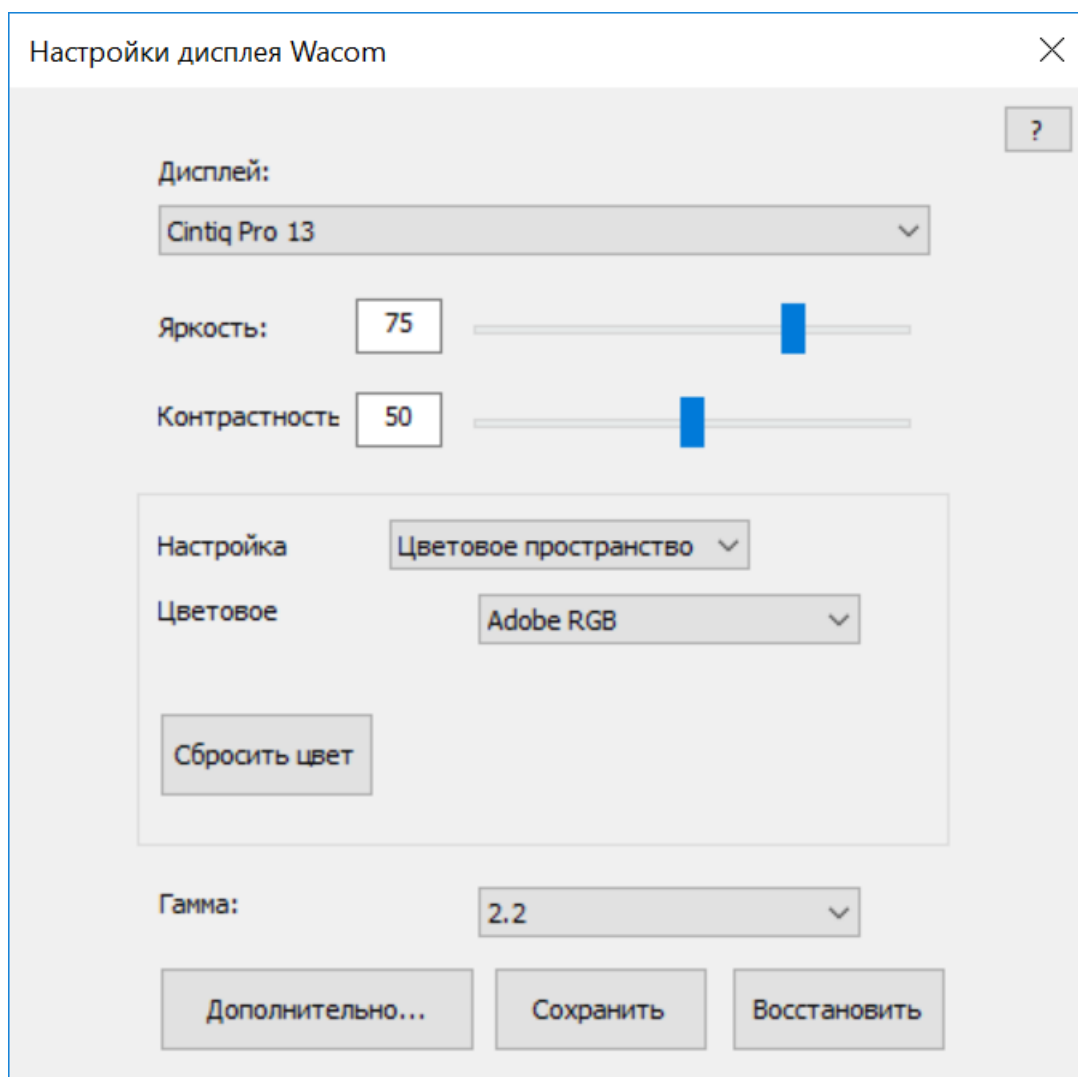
Настройки дисплея Wacom

?

Дисплей:

Cintiq Pro 13

Яркость: 75

Контрастность 50

Настройка Цветовое пространство

Цветовое Adobe RGB

Сбросить цвет

Гамма: 2.2

Дополнительно... Сохранить Восстановить